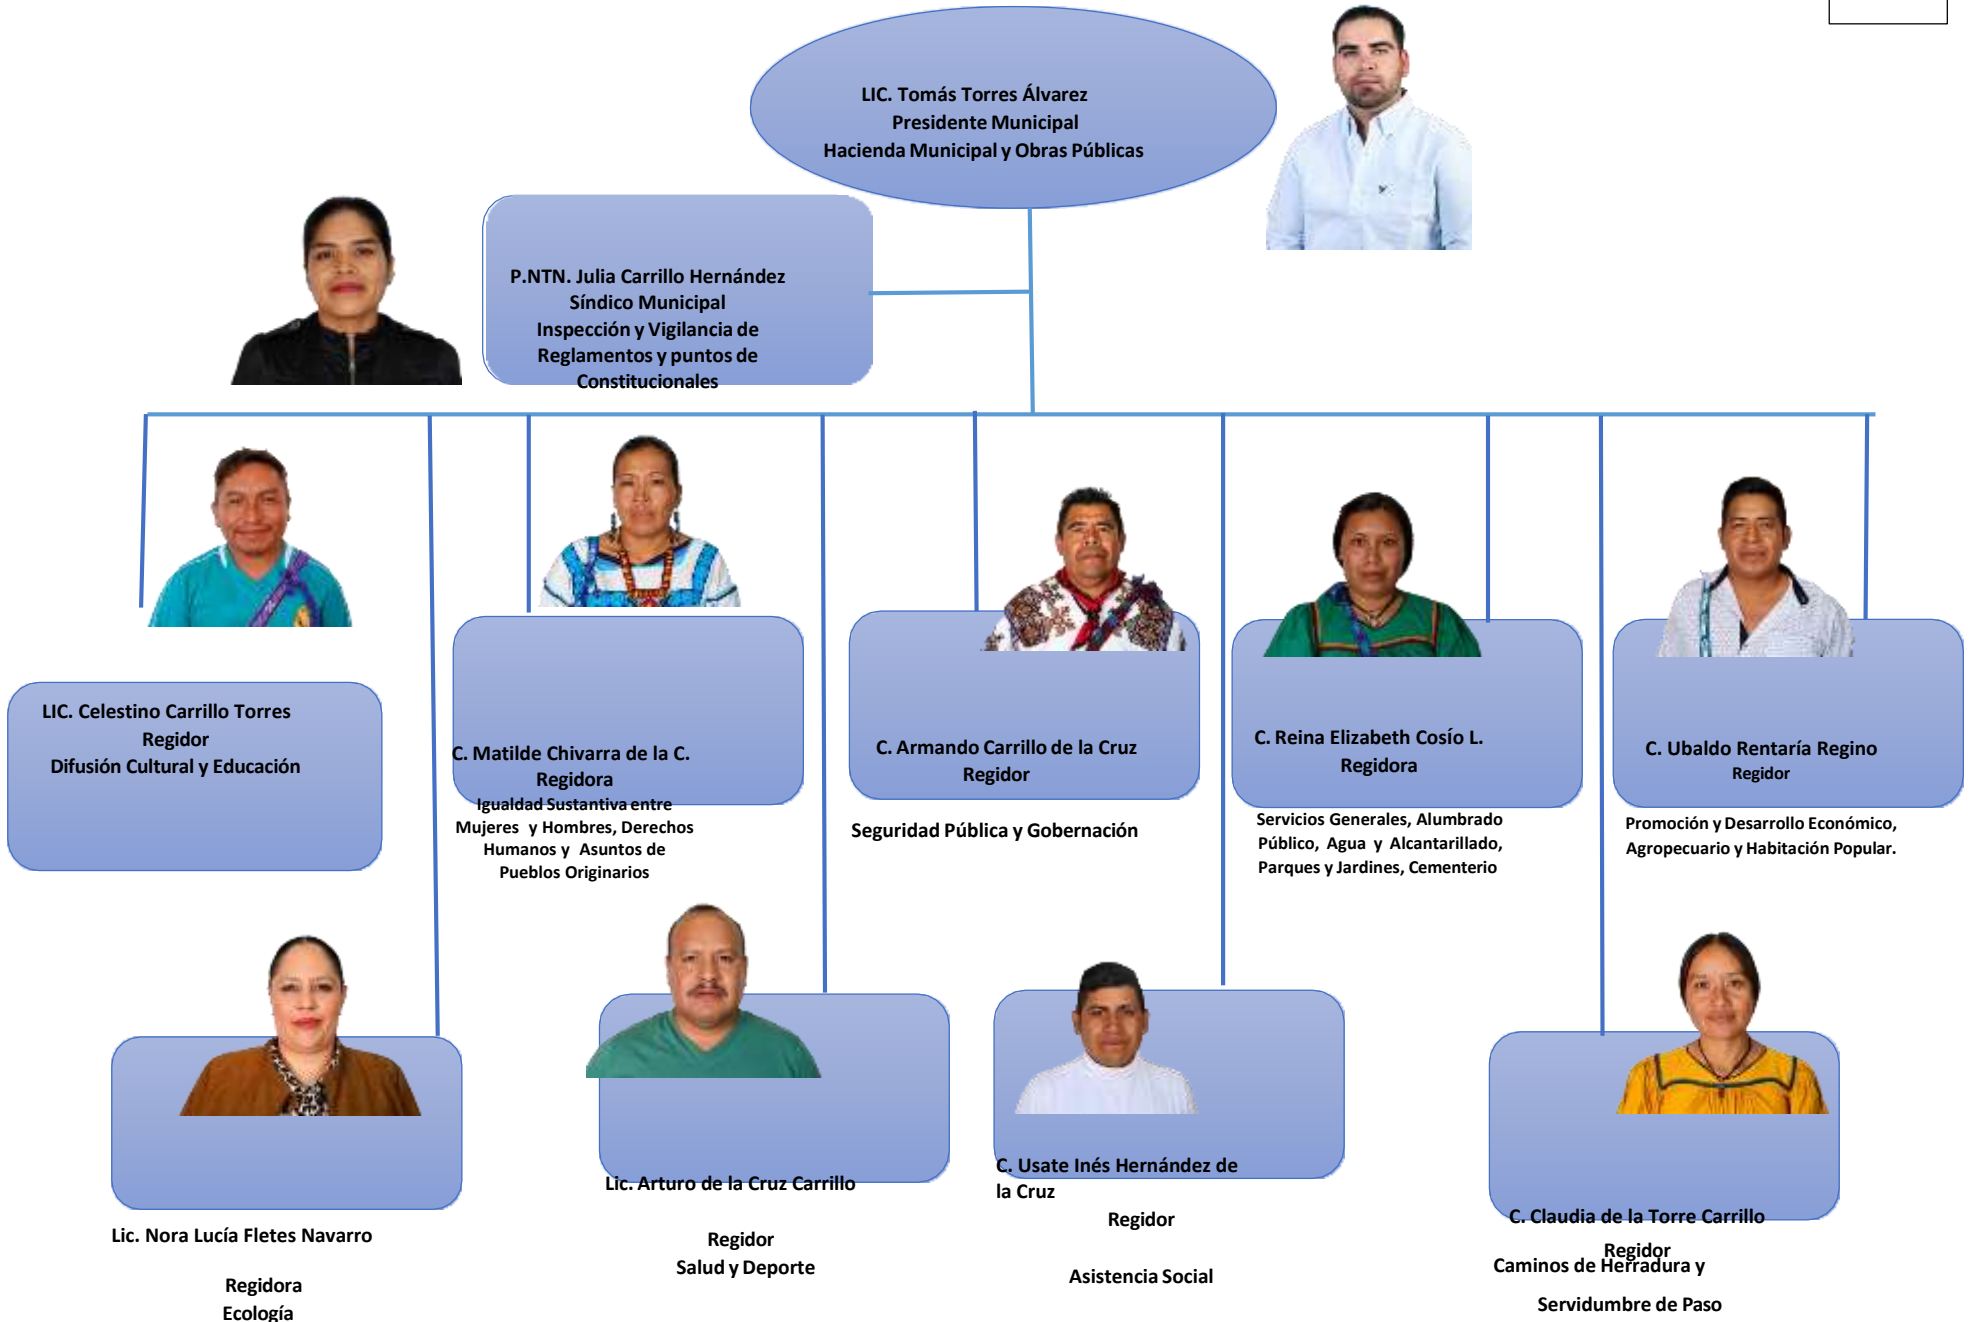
LIC. Tomás Torres Álvarez
Presidente Municipal
Hacienda Municipal y Obras Públicas

P.NTN. Julia Carrillo Hernández
Síndico Municipal
Inspección y Vigilancia de Reglamentos y puntos de Constitucionales

LIC. Celestino Carrillo Torres
Regidor
Difusión Cultural y Educación

C. Matilde Chivarra de la C.
Regidora
Igualdad Sustantiva entre Mujeres y Hombres, Derechos Humanos y Asuntos de Pueblos Originarios

C. Armando Carrillo de la Cruz
Regidor
Seguridad Pública y Gobernación

C. Reina Elizabeth Cosío L.
Regidora
Servicios Generales, Alumbrado Público, Agua y Alcantarillado, Parques y Jardines, Cementerio

C. Ubaldo Rentaría Regino
Regidor
Promoción y Desarrollo Económico, Agropecuario y Habitación Popular.

Lic. Nora Lucía Fletes Navarro
Regidora
Ecología

Lic. Arturo de la Cruz Carrillo
Regidor
Salud y Deporte

C. Usate Inés Hernández de la Cruz
Regidor
Asistencia Social

C. Claudia de la Torre Carrillo
Regidor
Caminos de Herradura y
Servidumbre de Paso